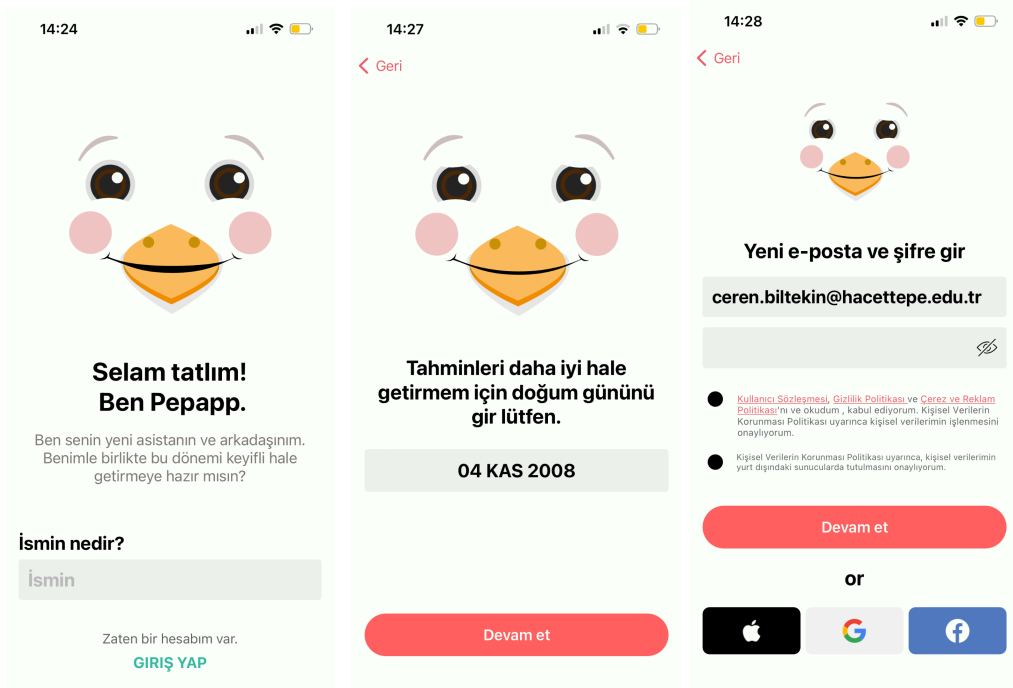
14:24

Selam tatlım!
Ben Pepapp.

Ben senin yeni asistanın ve arkadaşınım. Benimle birlikte bu dönemi keyifli hale getirmeye hazır mısın?

İsmin nedir?

İsmin

Zaten bir hesabım var.
GIRIŞ YAP

14:27

Geri

Tahminleri daha iyi hale getirmem için doğum gününü gir lütfen.

04 KAS 2008

Devam et

14:28

Geri

Yeni e-posta ve şifre gir

ceren.biltekin@hacettepe.edu.tr

Kullanıcı Sözleşmesi, Gizlilik Politikası ve Çerez ve Reklam Politikası'nı ve okudum , kabul ediyorum. Kişisel Verilerin Korunması Politikası uyarınca kişisel verilerimin işlenmesini onaylıyorum.

Kişisel Verilerin Korunması Politikası uyarınca, kişisel verilerimin yurt dışındaki sunucularda tutulmasını onaylıyorum.

Devam et

or